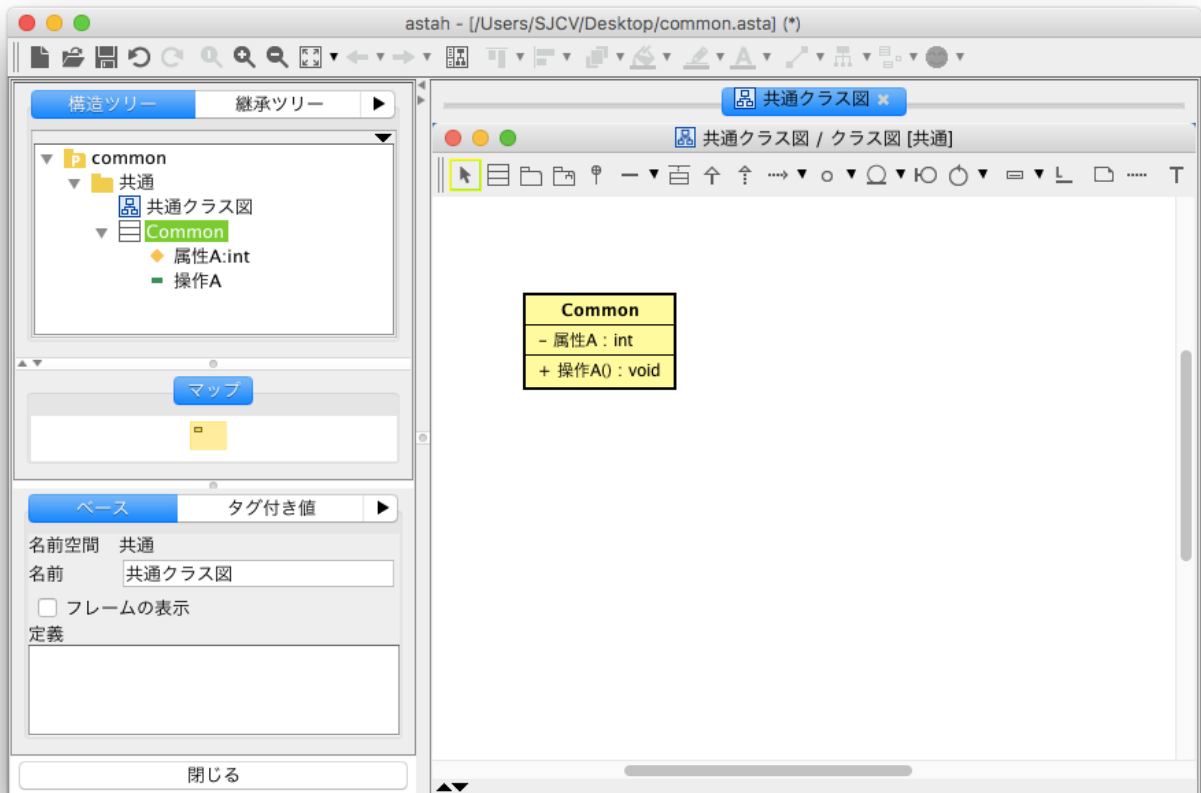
astah - [/Users/SJCV/Desktop/common.asta] (*)

構造ツリー
継承ツリー

common
共通
共通クラス図
Common
属性A:int
操作A

マップ

ベース
タグ付き値

名前空間 共通
名前 共通クラス図
フレームの表示
定義

閉じる

共通クラス図

共通クラス図 / クラス図 [共通]

T

Common
- 属性A : int
+ 操作A() : void